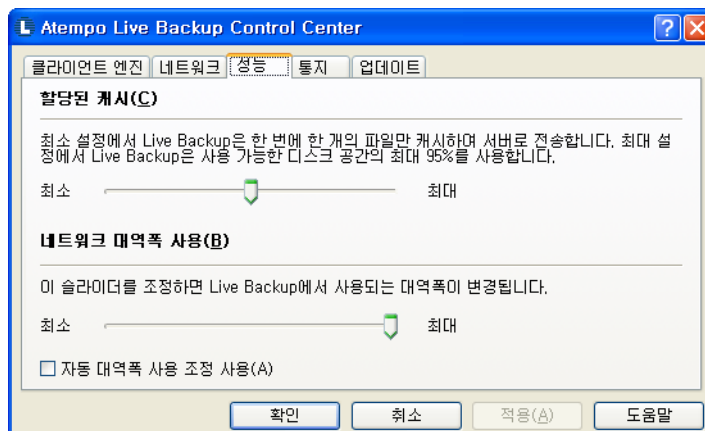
Atempo Live Backup Control Center

클라이언트 엔진 | 네트워크 | 성능 | 통지 | 업데이트

할당된 캐시(C)

최소 설정에서 Live Backup은 한 번에 한 개의 파일만 캐시하여 서버로 전송합니다. 최대 설정에서 Live Backup은 사용 가능한 디스크 공간의 최대 95%를 사용합니다.

최소 최대

네트워크 대역폭 사용(B)

이 슬라이더를 조정하면 Live Backup에서 사용되는 대역폭이 변경됩니다.

최소 최대

☐ 자동 대역폭 사용 조정 사용(A)

확인 취소 적용(A) 도움말